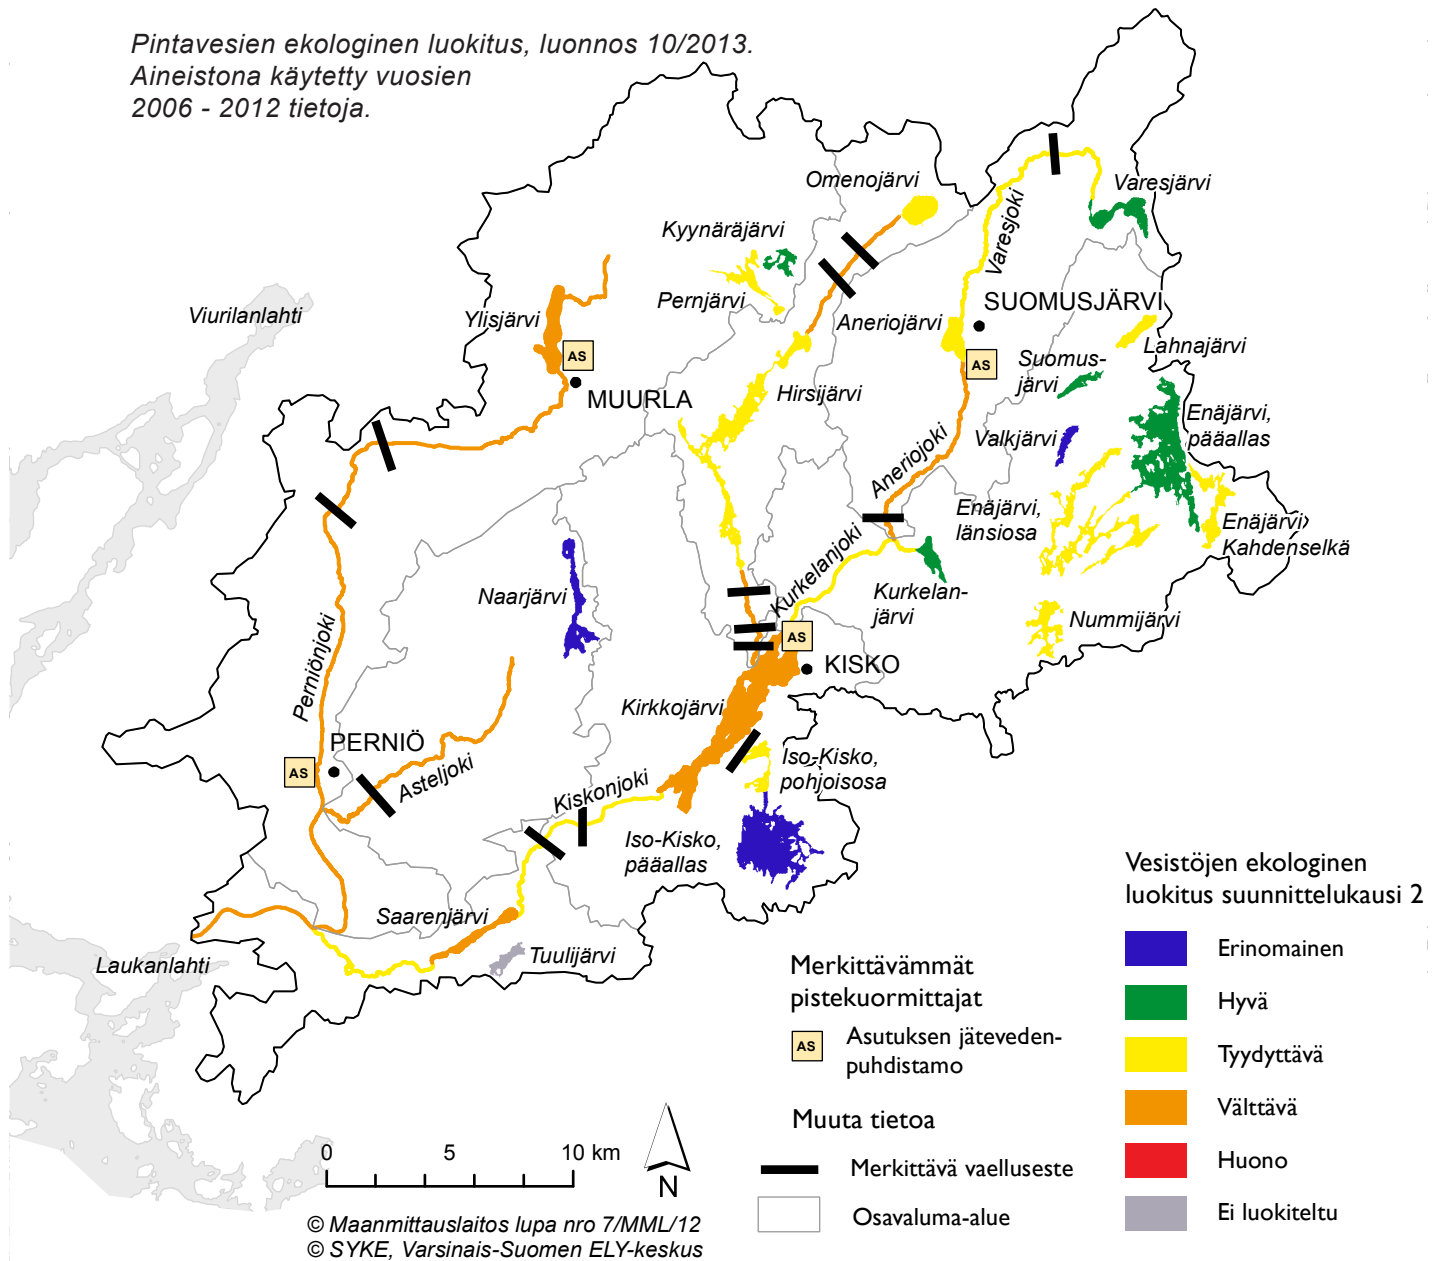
Pintavesien ekologinen luokitus, luonnos 10/2013. Aineistona käytetty vuosien 2006 - 2012 tietoja.

Omenojärvi
Varesjärvi
Varesjoki
Kyynäräjärvi
Pernjärvi
Aneriojärvi
SUOMUSJÄRVI
Viurilanlahti
Ylisjärvi
AS
MUURLA
Lahnajärvi
Suomusjärvi
AS
Hirsijärvi
Enäjärvi, pääallas
Valkjärvi
Aneriojoki
Enäjärvi, länsiosa
Enäjärvi Kahdenselkä
Kurkelanjoki
Kurkelanjärvi
Naarjärvi
Nummijärvi
AS
KISKO
Perniönjoki
Kirkkojärvi
PERNIÖ
AS
Asteljoki
Iso-Kisko, pohjoisosa
Kiskonjoki
Iso-Kisko, pääallas
Saarenjärvi
Tuulijärvi
Laukanlahti

Merkittävämmät pistekuormittajat
AS Asutuksen jätevedenpuhdistamo

Muuta tietoa
Merkittävä vaelluseste
Osavaluma-alue

Vesistöjen ekologinen luokitus suunnittelukausi 2
Erinomainen
Hyvä
Tyydyttävä
Välttävä
Huono
Ei luokiteltu

0 5 10 km
N

© Maanmittauslaitos lupa nro 7/MML/12
© SYKE, Varsinais-Suomen ELY-keskus